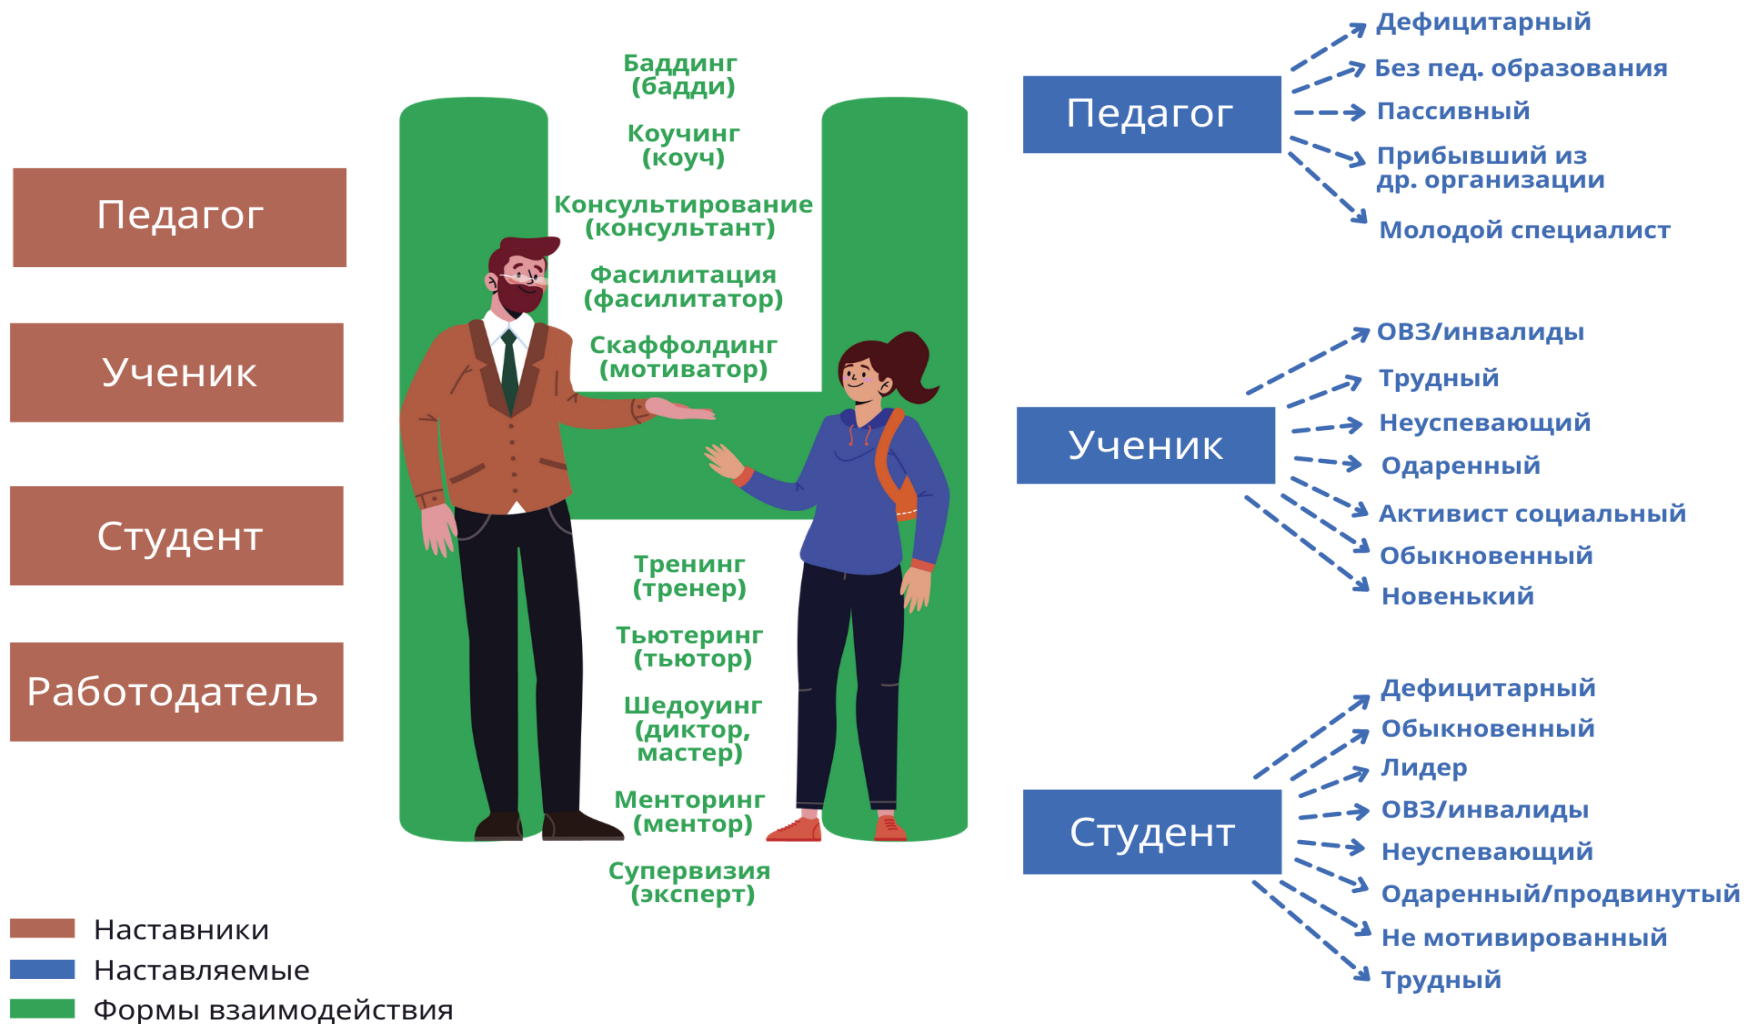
Педагог

Ученик

Студент

Работодатель

Баддинг (бадди)

Коучинг (коуч)

Консультирование (консультант)

Фасилитация (фасилитатор)

Скаффолдинг (мотиватор)

Тренинг (тренер)

Тьютеринг (тьютор)

Шедоуинг (диктор, мастер)

Менторинг (ментор)

Супервизия (эксперт)

Педагог

Дефицитарный

Без пед. образования

Пассивный

Прибывший из др. организации

Молодой специалист

Ученик

ОВЗ/инвалиды

Трудный

Неуспевающий

Одаренный

Активист социальный

Обыкновенный

Новенький

Студент

Дефицитарный

Обыкновенный

Лидер

ОВЗ/инвалиды

Неуспевающий

Одаренный/продвинутый

Не мотивированный

Трудный

Наставники

Наставляемые

Формы взаимодействия